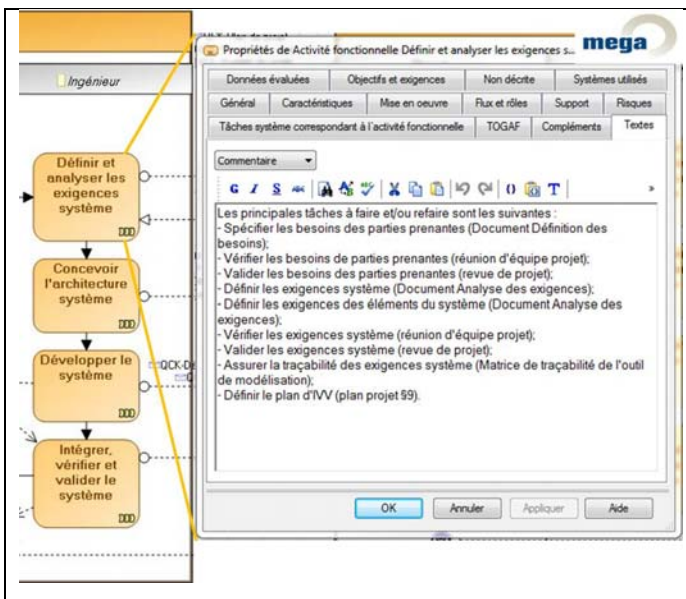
Ingénieur

Définir et analyser les exigences système

Concevoir l'architecture système

Développer le système

Intégrer, vérifier et valider le système

QCK-D

Propriétés de Activité fonctionnelle Définir et analyser les exigences s...

mega

| Données évaluées | Objectifs et exigences | Non décrite | Systèmes utilisés |
|---|---|---|---|

| Général | Caractéristiques | Mise en oeuvre | Flux et rôles | Support | Risques |
|---|---|---|---|---|---|

| Tâches système correspondant à l'activité fonctionnelle | TOGAF | Compléments | Textes |
|---|---|---|---|

Commentaire

G I S T

Les principales tâches à faire et/ou refaire sont les suivantes :
- Spécifier les besoins des parties prenantes (Document Définition des besoins);
- Vérifier les besoins de parties prenantes (réunion d'équipe projet);
- Valider les besoins des parties prenantes (revue de projet);
- Définir les exigences système (Document Analyse des exigences);
- Définir les exigences des éléments du système (Document Analyse des exigences);
- Vérifier les exigences système (réunion d'équipe projet);
- Valider les exigences système (revue de projet);
- Assurer la traçabilité des exigences système (Matrice de traçabilité de l'outil de modélisation);
- Définir le plan d'IVV (plan projet §9).

OK Annuler Appliquer Aide